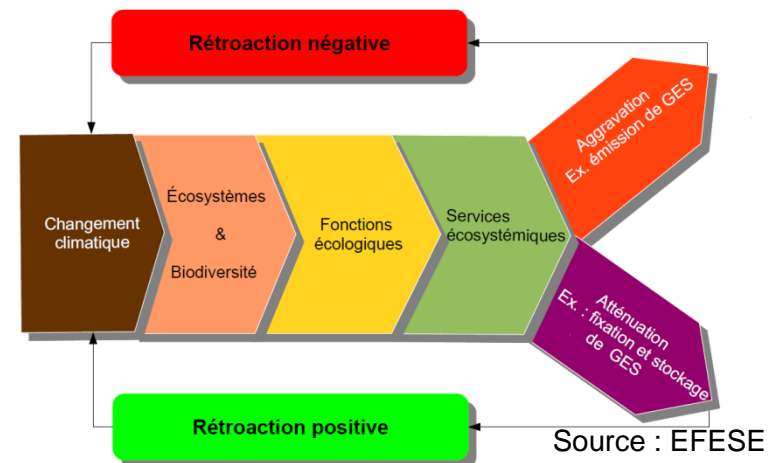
Rétroaction négative

Changement climatique

Écosystèmes & Biodiversité

Fonctions écologiques

Services écosystémiques

Aggravation Ex. émission de GES

Atténuation Ex. : fixation et stockage de GES

Rétroaction positive

Source : EFESE